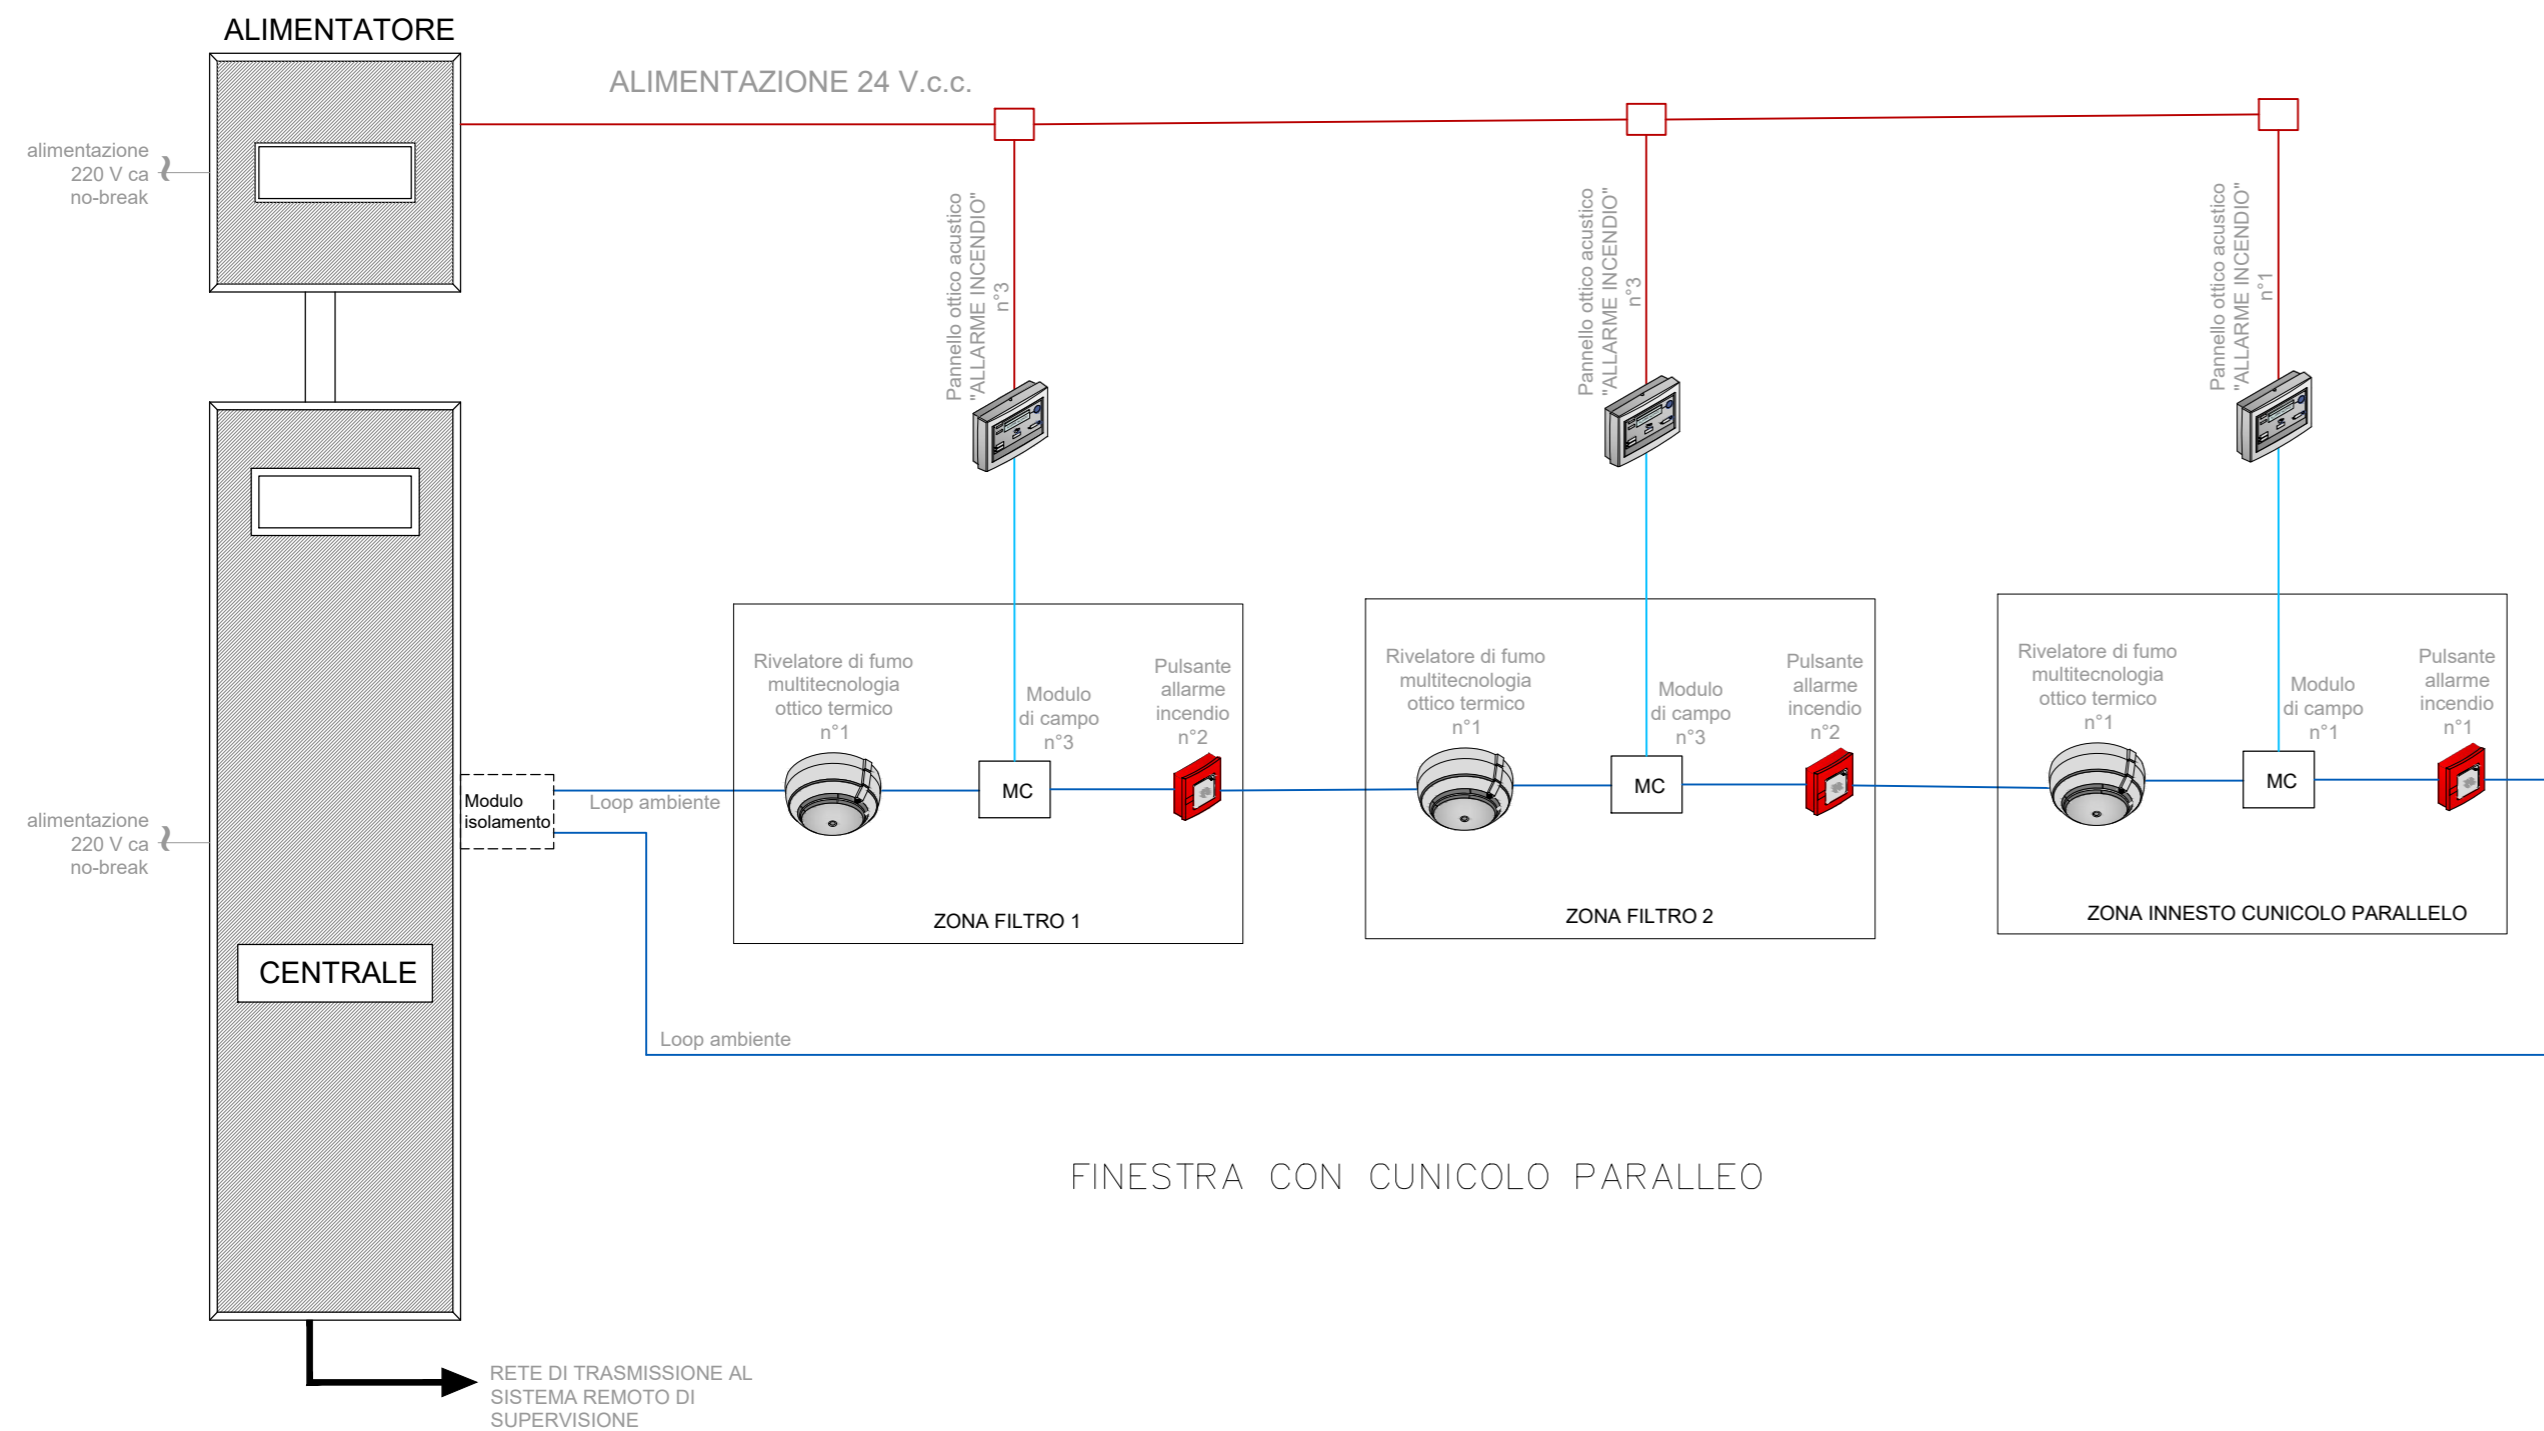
ALIMENTATORE

ALIMENTAZIONE 24 V.c.c.

alimentazione 220 V ca no-break

Pannello ottico acustico "ALLARME INCENDIO" n°3

Pannello ottico acustico "ALLARME INCENDIO" n°3

Pannello ottico acustico "ALLARME INCENDIO" n°1

Rivelatore di fumo multitecnologia ottico termico n°1

Modulo di campo n°3

Pulsante allarme incendio n°2

Rivelatore di fumo multitecnologia ottico termico n°1

Modulo di campo n°3

Pulsante allarme incendio n°2

Rivelatore di fumo multitecnologia ottico termico n°1

Modulo di campo n°1

Pulsante allarme incendio n°1

alimentazione 220 V ca no-break

Modulo isolamento

Loop ambiente

MC

MC

MC

ZONA FILTRO 1

ZONA FILTRO 2

ZONA INNESTO CUNICOLO PARALLELO

CENTRALE

Loop ambiente

FINESTRA CON CUNICOLO PARALLEO

RETE DI TRASMISSIONE AL SISTEMA REMOTO DI SUPERVISIONE